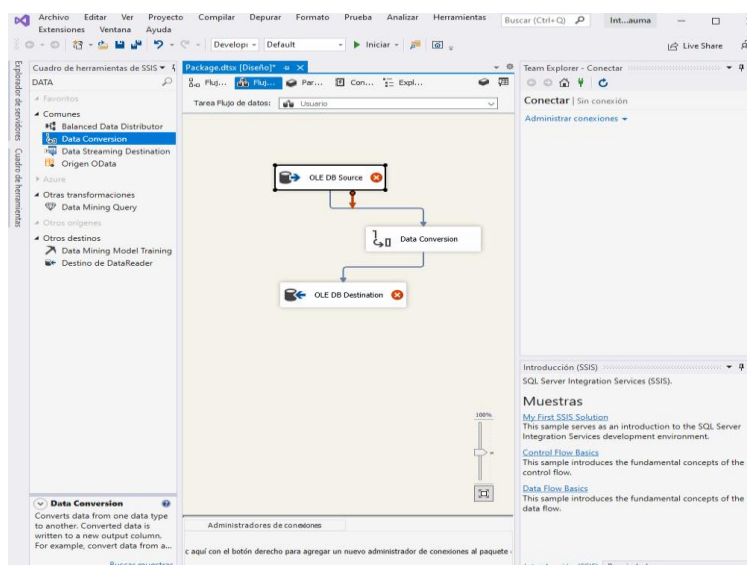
Archivo Editar Ver Proyecto Compilar Depurar Formato Prueba Analizar Herramientas Buscar (Ctrl+Q) Int...auma
Extensiones Ventana Ayuda

Develop Default Iniciar Live Share

Explorador de servidores Cuadro de herramientas

Cuadro de herramientas de SSIS
DATA
Favoritos
Comunes
Balanced Data Distributor
Data Conversion
Data Streaming Destination
Origen OData
Azure
Otras transformaciones
Data Mining Query
Otros orígenes
Otros destinos
Data Mining Model Training
Destino de DataReader

Data Conversion
Converts data from one data type to another. Converted data is written to a new output column. For example, convert data from a...
Buscar muestras

Package.dtsx [Diseño]*
Fluj... Fluj... Par... Con... Expl...
Tarea Flujo de datos: Usuario

OLE DB Source
Data Conversion
OLE DB Destination

100%

Administradores de conexiones
c aquí con el botón derecho para agregar un nuevo administrador de conexiones al paquete

Team Explorer - Conectar
Conectar | Sin conexión
Administrar conexiones

Introducción (SSIS)
SQL Server Integration Services (SSIS).

Muestras
My First SSIS Solution
This sample serves as an introduction to the SQL Server Integration Services development environment.

Control Flow Basics
This sample introduces the fundamental concepts of the control flow.

Data Flow Basics
This sample introduces the fundamental concepts of the data flow.